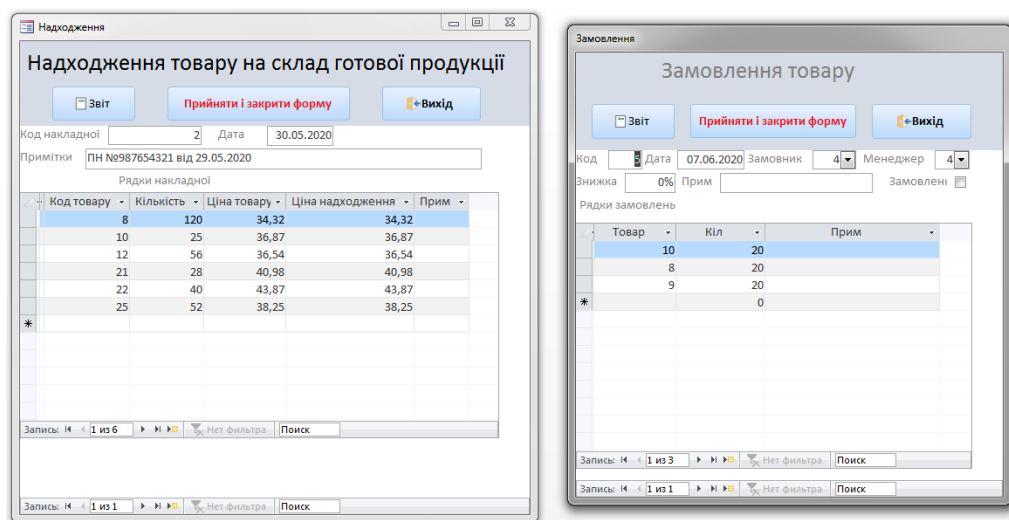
Надходження

Надходження товару на склад готової продукції

Звіт

Прийняти і закрити форму

Вихід

Код накладної 2 Дата 30.05.2020

Примітки ПН №987654321 від 29.05.2020

Рядки накладної

| Код товару | Кількість | Ціна товару | Ціна надходження | Прим |
|---|---|---|---|---|
| 8 | 120 | 34,32 | 34,32 | |
| 10 | 25 | 36,87 | 36,87 | |
| 12 | 56 | 36,54 | 36,54 | |
| 21 | 28 | 40,98 | 40,98 | |
| 22 | 40 | 43,87 | 43,87 | |
| 25 | 52 | 38,25 | 38,25 | |
| * | | | | |

Запись: 1 из 6 Нет фильтра Поиск

Запись: 1 из 1 Нет фильтра Поиск

Замовлення

Замовлення товару

Звіт

Прийняти і закрити форму

Вихід

Код 5 Дата 07.06.2020 Замовник 4 Менеджер 4

Знижка 0% Прим Замовлені

Рядки замовлень

| Товар | Кіл | Прим |
|---|---|---|
| 10 | 20 | |
| 8 | 20 | |
| 9 | 20 | |
| * | 0 | |

Запись: 1 из 3 Нет фильтра Поиск

Запись: 1 из 1 Нет фильтра Поиск